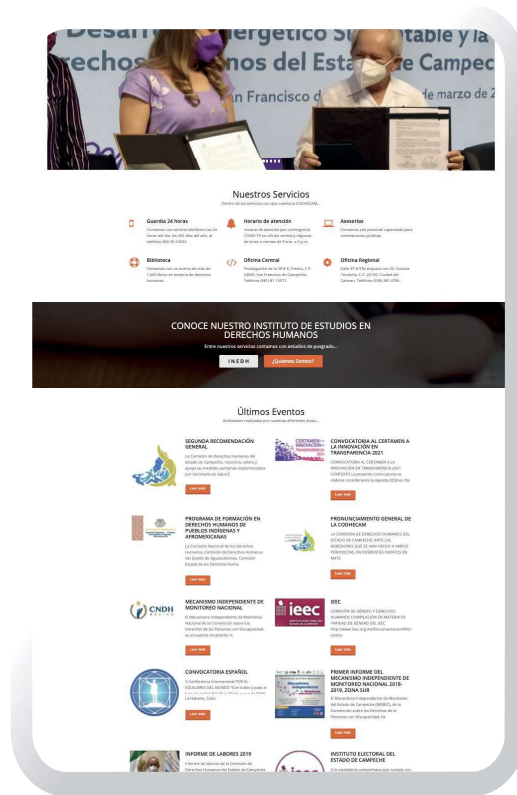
Desarrollo Energético Sustentable y la
Derechos Humanos del Estado de Campeche
San Francisco de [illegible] de marzo de 2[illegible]

Nuestros Servicios
Dentro de los servicios con que cuenta CODHECAM...

Guardia 24 horas
Contamos con servicio telefónico las 24 horas del día, los 365 días del año, al teléfono 800 00 23432.

Horario de atención
Horario de atención por contingencia COVID-19 en oficina central y regional, de lunes a viernes de 9 a.m. a 6 p.m.

Asesorías
Contamos con personal capacitado para orientaciones jurídicas.

Biblioteca
Contamos con un acervo de más de 1,600 libros en materia de derechos humanos.

Oficina Central
Prolongación de la 59 # 6, Centro, C.P. 24000, San Francisco de Campeche. Teléfono (981) 81 1 4571.

Oficina Regional
Calle 97 # 93b esquina con 36, Colonia Tecolutla, C.P. 24100, Ciudad del Carmen. Teléfono (938) 381 4784.

CONOCE NUESTRO INSTITUTO DE ESTUDIOS EN DERECHOS HUMANOS
Entre nuestros servicios contamos con estudios de posgrado...
INEDH
¿Quienes Somos?

Últimos Eventos
Actividades realizadas por nosotros diferentes áreas...

SEGUNDA RECOMENDACIÓN GENERAL
La Comisión de Derechos Humanos del Estado de Campeche, reconoce, valora y apoya las medidas sanitarias implementadas por Secretaría de Salud E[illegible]
Leer más

CONVOCATORIA AL CERTAMEN A LA INNOVACIÓN EN TRANSPARENCIA 2021
CONVOCATORIA AL CERTAMEN A LA INNOVACIÓN EN TRANSPARENCIA 2021 COMPLETO La presente convocatoria se elabora considerando la agenda 2030 en for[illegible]
Leer más

PROGRAMA DE FORMACIÓN EN DERECHOS HUMANOS DE PUEBLOS INDÍGENAS Y AFROMEXICANAS
La Comisión Nacional de los Derechos Humanos, Comisión de Derechos Humanos del Estado de Aguascalientes, Comisión Estatal de los Derechos Huma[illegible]
Leer más

PRONUNCIAMIENTO GENERAL DE LA CODHECAM
LA COMISIÓN DE DERECHOS HUMANOS DEL ESTADO DE CAMPECHE, ANTE LAS AGRESIONES QUE SE HAN HECHO A VARIOS PERIODISTAS, EN DIFERENTES EVENTOS EN MAYO
Leer más

CNDH MÉXICO
MECANISMO INDEPENDIENTE DE MONITOREO NACIONAL
El Mecanismo Independiente de Monitoreo Nacional de la Convención sobre los Derechos de las Personas con Discapacidad se encuentra realizando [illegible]
Leer más

ieec
IEEC
COMISIÓN DE GÉNERO Y DERECHOS HUMANOS COMPILACIÓN EN MATERIA DE PARIDAD DE GÉNERO DEL IEEC http://www.ieec.org.mx/Documentacion/Wel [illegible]
Leer más

CONVOCATORIA ESPAÑOL
V Conferencia Internacional POR EL EQUILIBRIO DEL MUNDO "Con todos y para el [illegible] La Habana, Cuba.
Leer más

PRIMER INFORME DEL MECANISMO INDEPENDIENTE DE MONITOREO NACIONAL 2019-2019, ZONA SUR
El Mecanismo Independiente de Monitoreo del Estado de Campeche (MIMEC), de la Convención sobre los Derechos de las Personas con Discapacidad, he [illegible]
Leer más

INFORME DE LABORES 2019
Informe de labores de la Comisión de Derechos Humanos del Estado de Campeche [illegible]

INSTITUTO ELECTORAL DEL ESTADO DE CAMPECHE
A la ciudadanía campechana que votarán en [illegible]